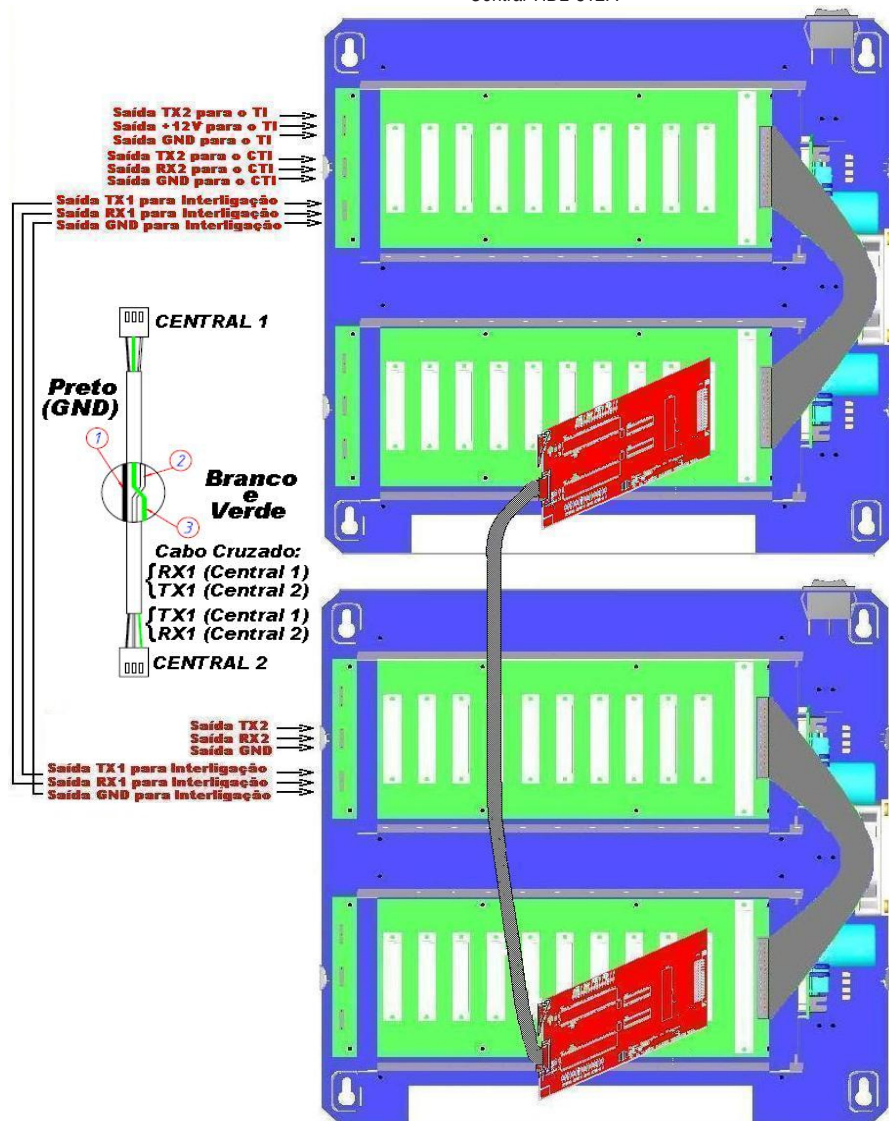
Central ADL 312A

Saída TX2 para o TI
Saída +12V para o TI
Saída GND para o TI
Saída TX2 para o CTI
Saída RX2 para o CTI
Saída GND para o CTI
Saída TX1 para Interligação
Saída RX1 para Interligação
Saída GND para Interligação

CENTRAL 1

Preto (GND)

1
2
3

Branco e Verde

Cabo Cruzado:
RX1 (Central 1)
TX1 (Central 2)
TX1 (Central 1)
RX1 (Central 2)

CENTRAL 2

Saída TX2
Saída RX2
Saída GND
Saída TX1 para Interligação
Saída RX1 para Interligação
Saída GND para Interligação